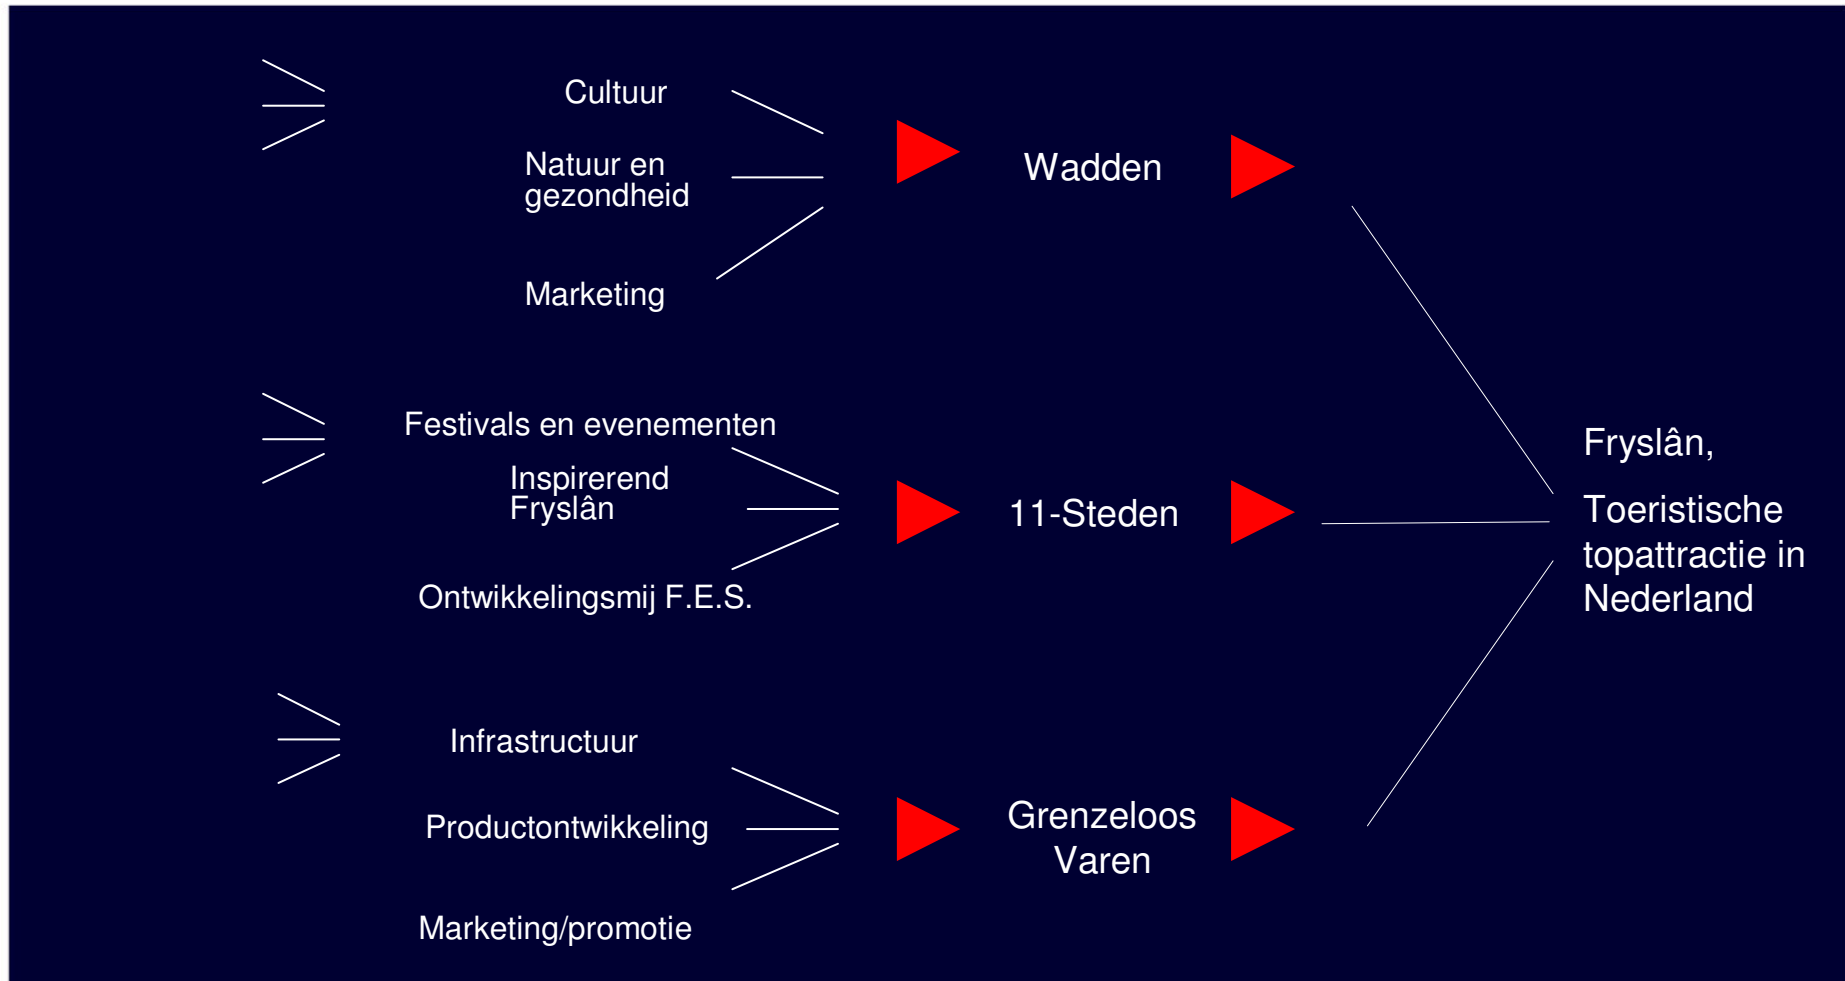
Cultuur

Natuur en gezondheid

Marketing

Wadden

Festivals en evenementen

Inspirerend Fryslân

Ontwikkelingsmij F.E.S.

11-Steden

Infrastructuur

Productontwikkeling

Marketing/promotie

Grenzeloos Varen

Fryslân,

Toeristische topattractie in Nederland